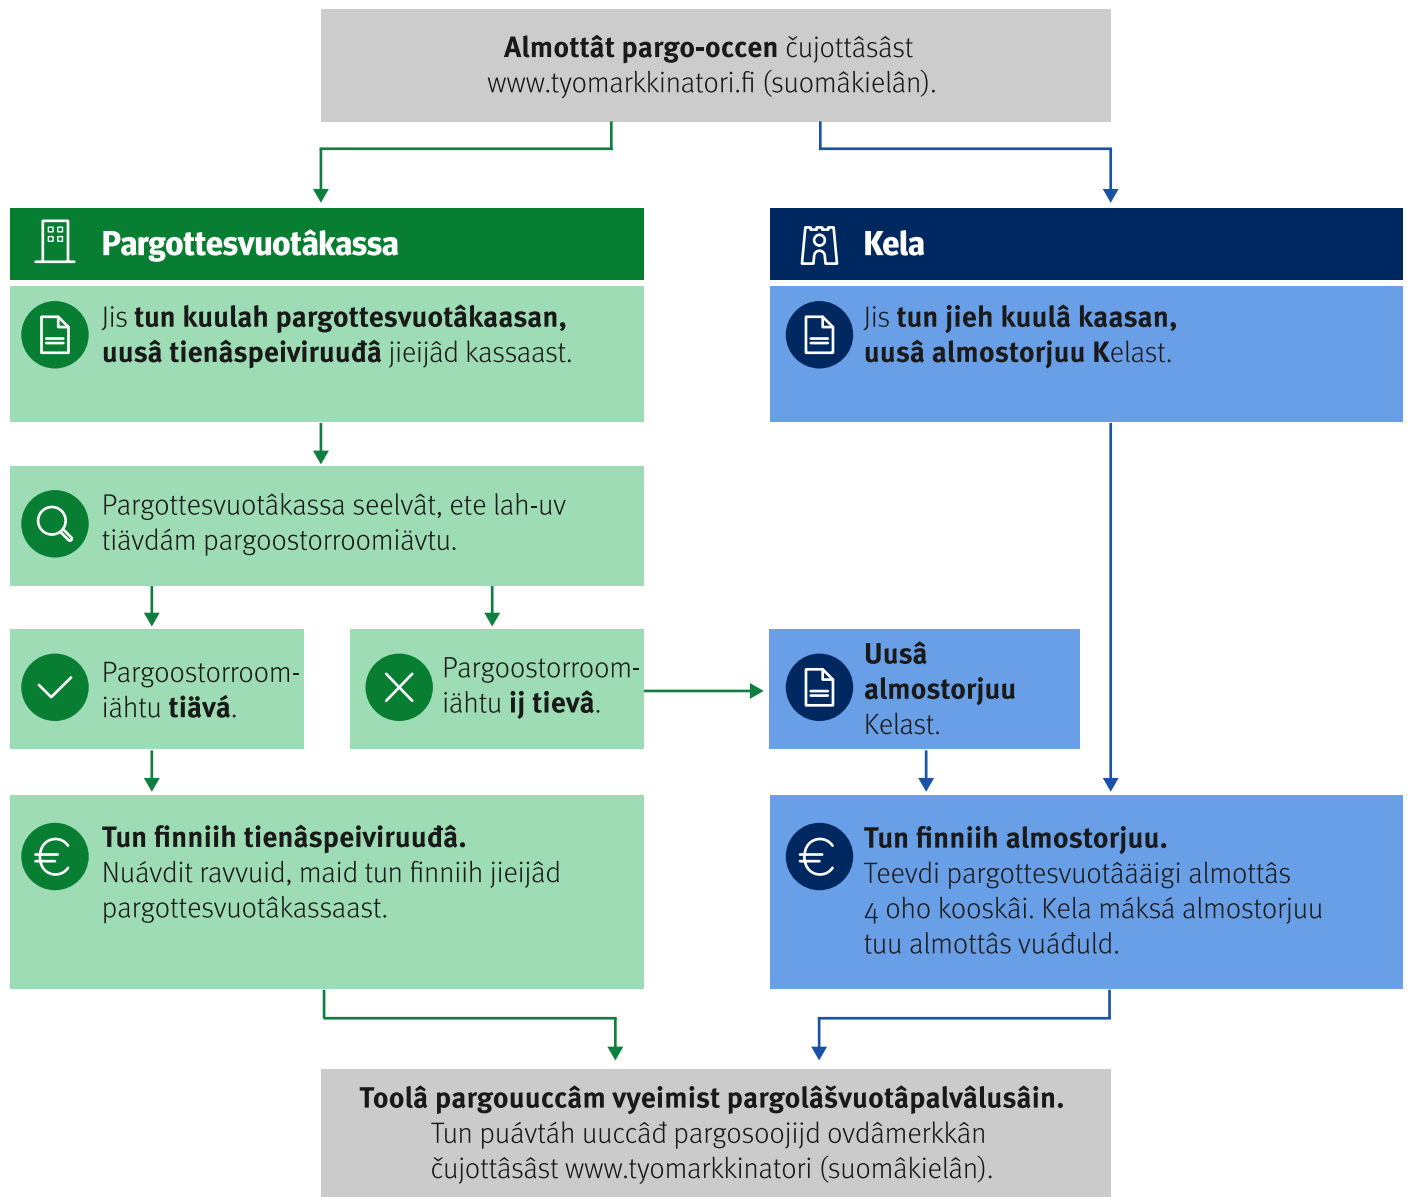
**Almottât pargo-occen** čujottâsâst www.tyomarkkinatori.fi (suomâkielân).

**Pargottesvuotâkassa**

Jis **tun kuulah pargottesvuotâkaasan, uusâ tienâspeiviruuđâ** jieijâd kassaast.

Pargottesvuotâkassa seelvât, ete lah-uv tiävdám pargoostorroomiävtu.

Pargoostorroomiähtu **tiävá**.

Pargoostorroomiähtu **ij tievâ**.

**Tun finniih tienâspeiviruuđâ.** Nuávdit ravvuid, maid tun finniih jieijâd pargottesvuotâkassaast.

**Kela**

Jis **tun jieh kuulâ kaasan, uusâ almostorjuu K**elast.

**Uusâ almostorjuu** Kelast.

**Tun finniih almostorjuu.** Teevdi pargottesvuotâââigi almottâs 4 oho kooskâi. Kela máksá almostorjuu tuu almottâs vuáđuld.

**Toolâ pargouuccâm vyeimist pargolâšvuotâpalvâlusâin.** Tun puávtáh uuccâđ pargosoojijd ovdâmerkkân čujottâsâst www.tyomarkkinatori (suomâkielân).